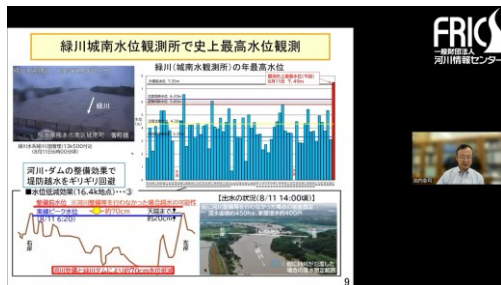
緑川城南水位観測所で史上最高水位観測

緑川（城南水観測所）の年最高水位

緑川

河川・ダムの整備効果で堤防越水をギリギリ回避

■水位低減効果（16.4k地点）・・・③

約70cm

【出水の状況（8/11 14:00頃）】

9

FRICS
一般財団法人
河川情報センター